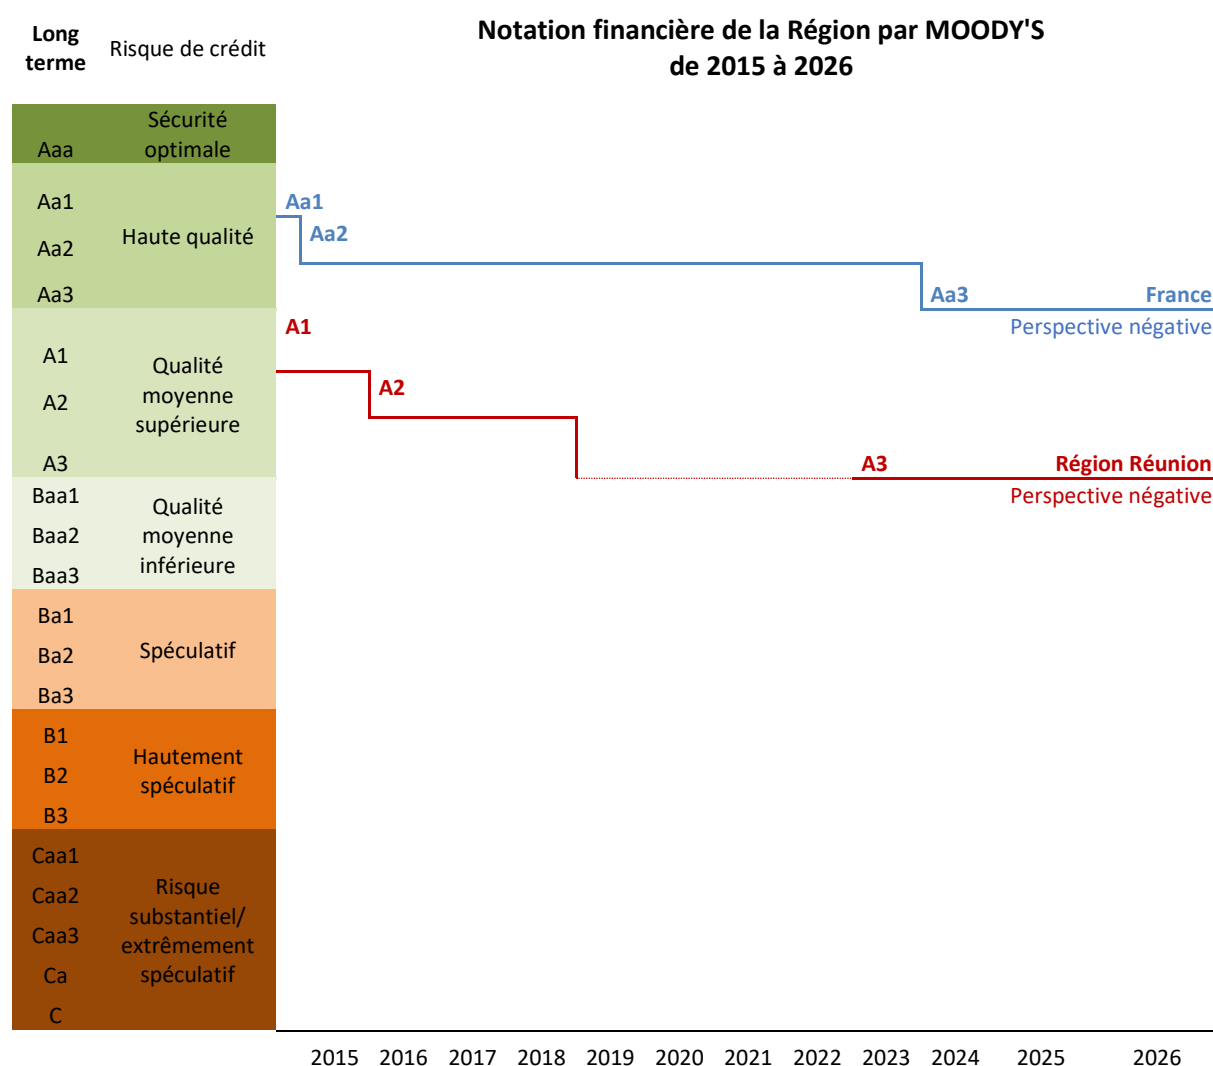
Long terme Risque de crédit

Notation financière de la Région par MOODY'S de 2015 à 2026

| Long terme | Risque de crédit |
|---|---|
| Aaa | Sécurité optimale |
| Aa1, Aa2, Aa3 | Haute qualité |
| A1, A2, A3 | Qualité moyenne supérieure |
| Baa1, Baa2, Baa3 | Qualité moyenne inférieure |
| Ba1, Ba2, Ba3 | Spéculatif |
| B1, B2, B3 | Hautement spéculatif |
| Caa1, Caa2, Caa3, Ca, C | Risque substantiel/ extrêmement spéculatif |

Aa1
Aa2
Aa3
France
Perspective négative

A1
A2
A3
Région Réunion
Perspective négative

2015 2016 2017 2018 2019 2020 2021 2022 2023 2024 2025 2026